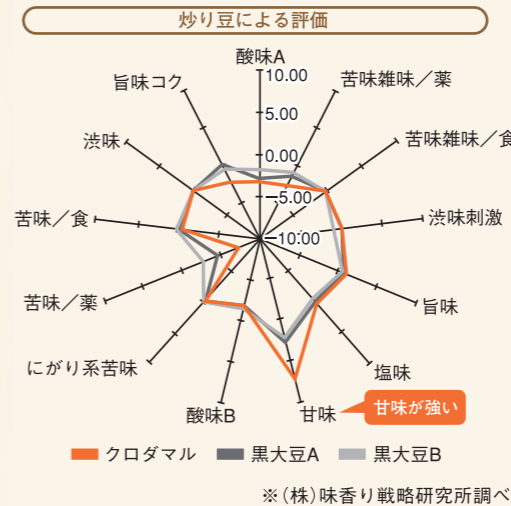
炒り豆による評価

酸味A
10.00
5.00
0.00
-5.00
-10.00
苦味雑味／薬
苦味雑味／食
渋味刺激
旨味
塩味
甘味
甘味が強い
酸味B
にがり系苦味
苦味／薬
苦味／食
渋味
旨味コク

クロダマル　黒大豆A　黒大豆B

※(株)味香り戦略研究所調べ